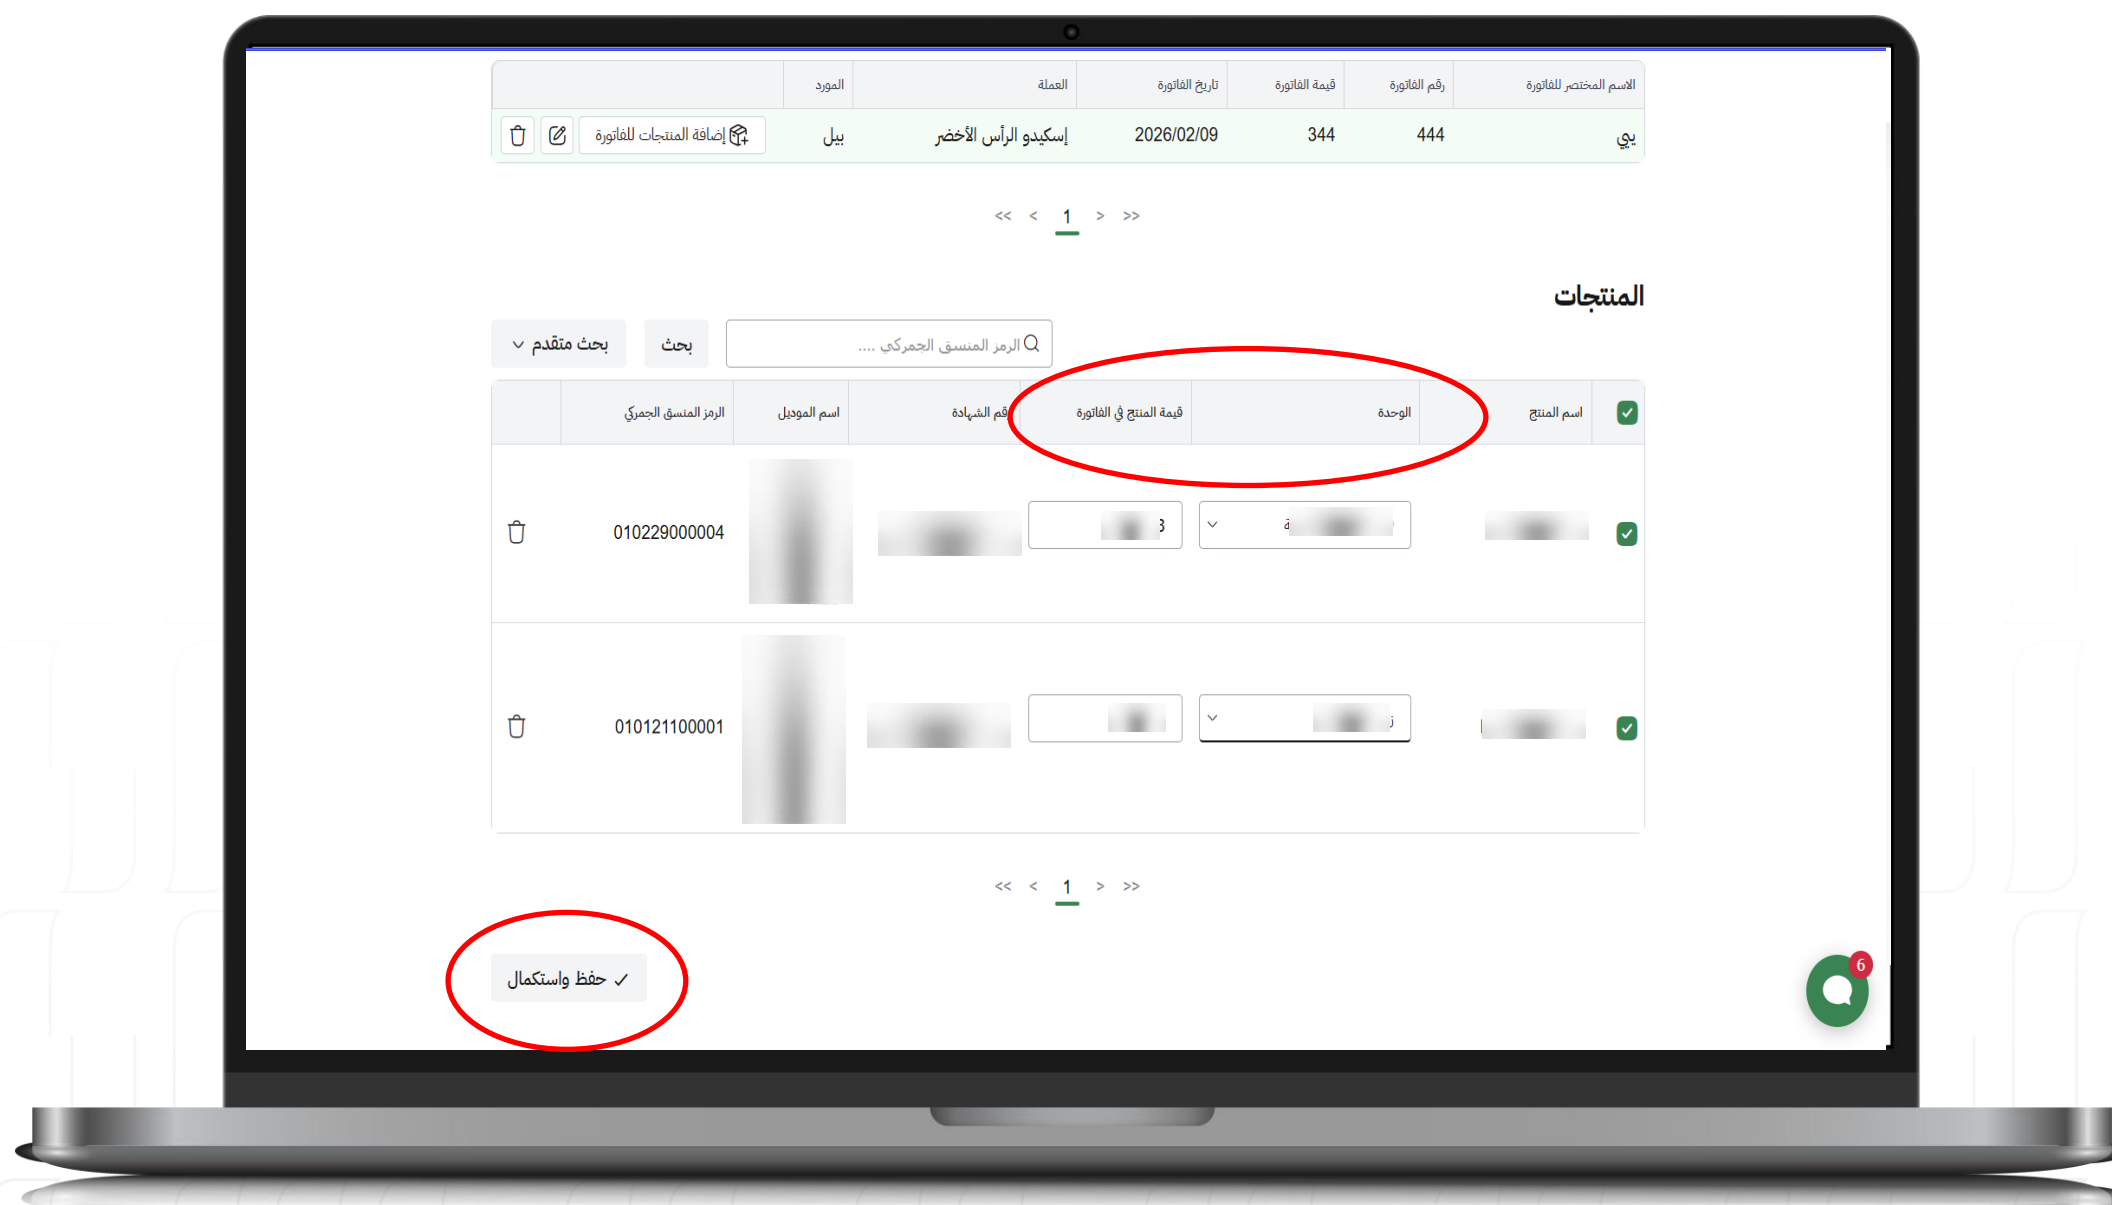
| الاسم المختصر للفاتورة | رقم الفاتورة | قيمة الفاتورة | تاريخ الفاتورة | العملة | المورد | |
|---|---|---|---|---|---|---|
| يي | 444 | 344 | 2026/02/09 | إسكيدو الرأس الأخضر | بيل | إضافة المنتجات للفاتورة |

<< < 1 > >>

المنتجات

الرمز المنسق الجمركي .... بحث بحث متقدم

| | اسم المنتج | الوحدة | قيمة المنتج في الفاتورة | رقم الشهادة | اسم الموديل | الرمز المنسق الجمركي | |
|---|---|---|---|---|---|---|---|
| | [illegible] | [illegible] | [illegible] | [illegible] | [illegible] | 010229000004 | |
| | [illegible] | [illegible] | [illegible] | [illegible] | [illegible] | 010121100001 | |

<< < 1 > >>

حفظ واستكمال ✓

6